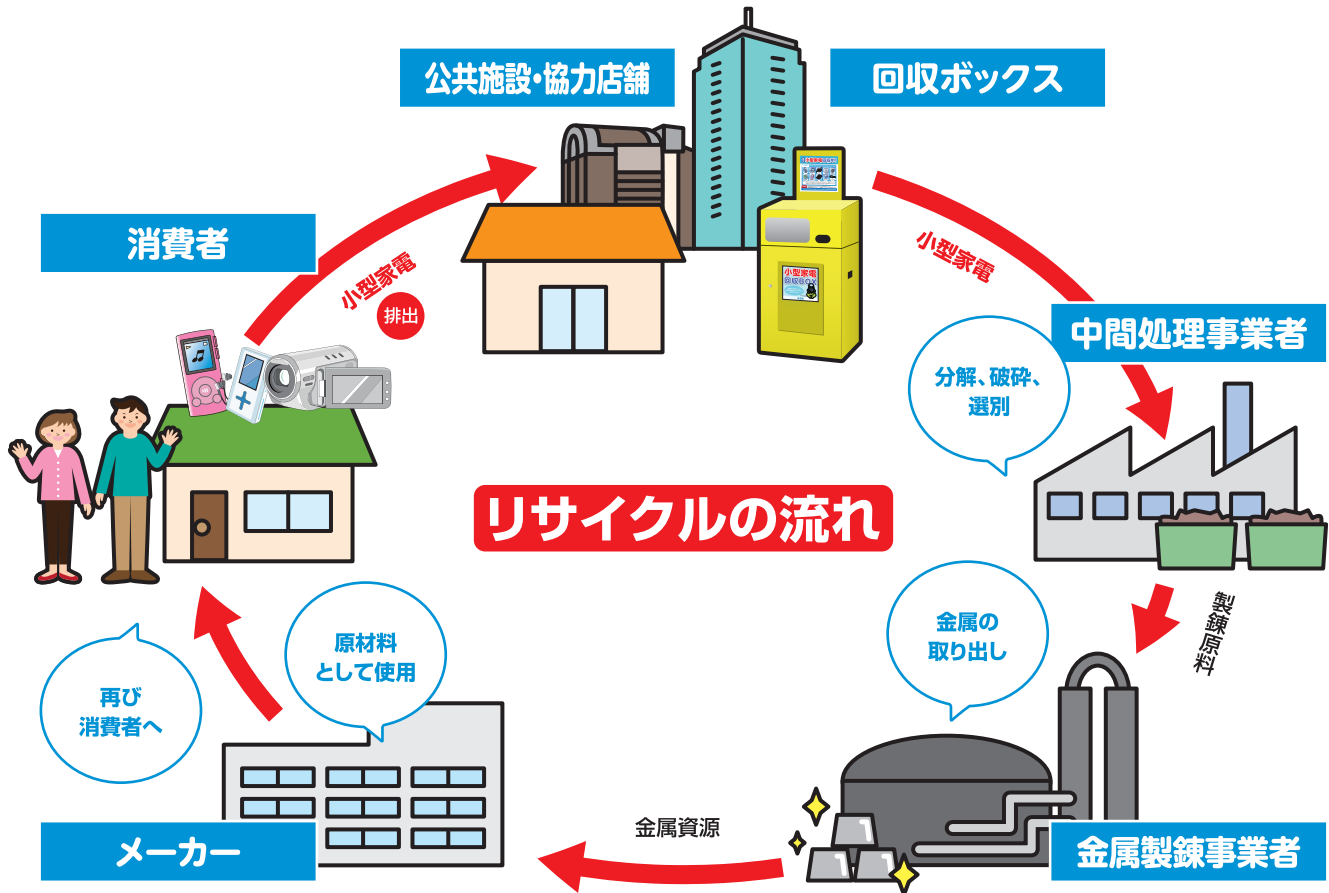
公共施設・協力店舗

回収ボックス

消費者

小型家電

排出

小型家電

小型家電回収BOX

中間処理事業者

分解、破砕、選別

リサイクルの流れ

製錬原料

金属の取り出し

原材料として使用

再び消費者へ

金属資源

メーカー

金属製錬事業者